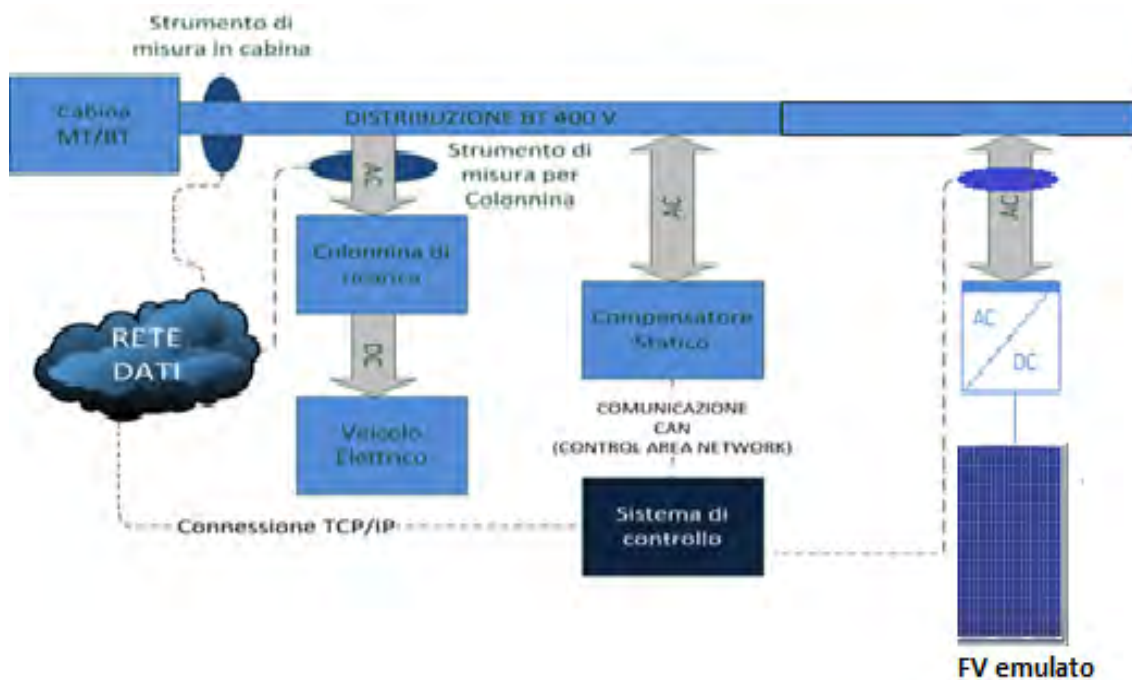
Strumento di misura in cabina

Cabina MT/BT

DISTRIBUZIONE BT 400 V

Strumento di misura per Colonnina

AC

AC

AC

Colonnina di ricarica

DC

Veicolo Elettrico

Compensatore Statico

AC

DC

RETE DATI

COMUNICAZIONE CAN (CONTROL AREA NETWORK)

Connessione TCP/IP

Sistema di controllo

FV emulato